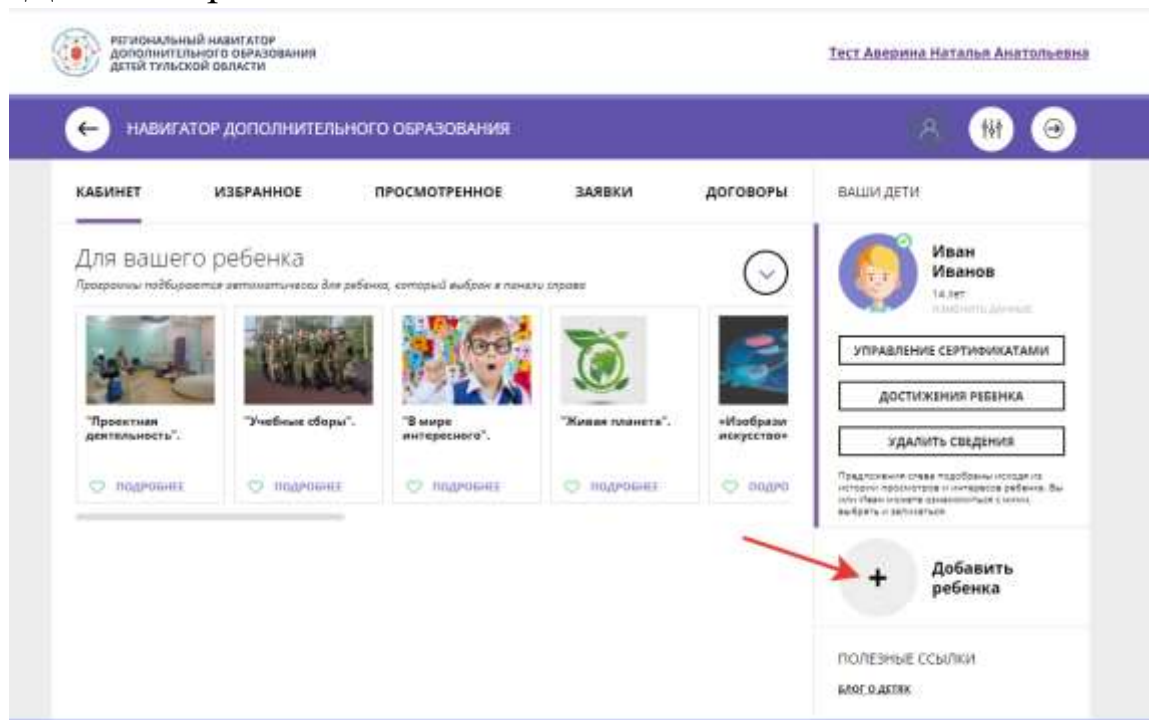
РЕГИОНАЛЬНЫЙ НАВИГАТОР ДОПОЛНИТЕЛЬНОГО ОБРАЗОВАНИЯ ДЕТЕЙ ТУЛЬСКОЙ ОБЛАСТИ

Тест Аверина Наталья Анатольевна

НАВИГАТОР ДОПОЛНИТЕЛЬНОГО ОБРАЗОВАНИЯ

КАБИНЕТ ИЗБРАННОЕ ПРОСМОТРЕННОЕ ЗАЯВКИ ДОГОВОРЫ

ВАШИ ДЕТИ

Для вашего ребенка

Программы подбираются автоматически для ребенка, который выбран в панели справа

"Проектная деятельность".
ПОДРОБНЕЕ

"Учебные сборы".
ПОДРОБНЕЕ

"В мире интересного".
ПОДРОБНЕЕ

"Живая планета".
ПОДРОБНЕЕ

«Изобрази искусство»
ПОДРО

Иван Иванов
14 лет
Изменить данные

УПРАВЛЕНИЕ СЕРТИФИКАТАМИ

ДОСТИЖЕНИЯ РЕБЕНКА

УДАЛИТЬ СВЕДЕНИЯ

Предложения слева подобраны исходя из истории просмотров и интересов ребенка. Вы или Иван можете ознакомиться с ними, выбрать и записаться

+ Добавить ребенка

ПОЛЕЗНЫЕ ССЫЛКИ

БЛОГ О ДЕТЯХ